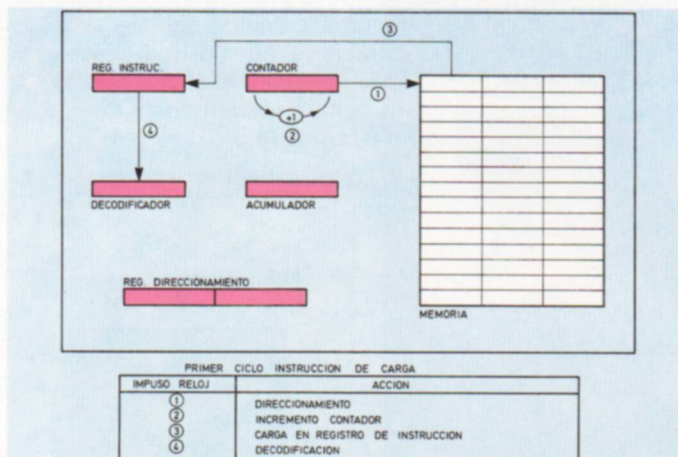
③

REG. INSTRUC.

CONTADOR

①

+1

②

④

DECODIFICADOR

ACUMULADOR

REG. DIRECCIONAMIENTO

MEMORIA

PRIMER CICLO INSTRUCCION DE CARGA

| IMPUSO RELOJ | ACCION |
|---|---|
| ① | DIRECCIONAMIENTO |
| ② | INCREMENTO CONTADOR |
| ③ | CARGA EN REGISTRO DE INSTRUCCION |
| ④ | DECODIFICACION |